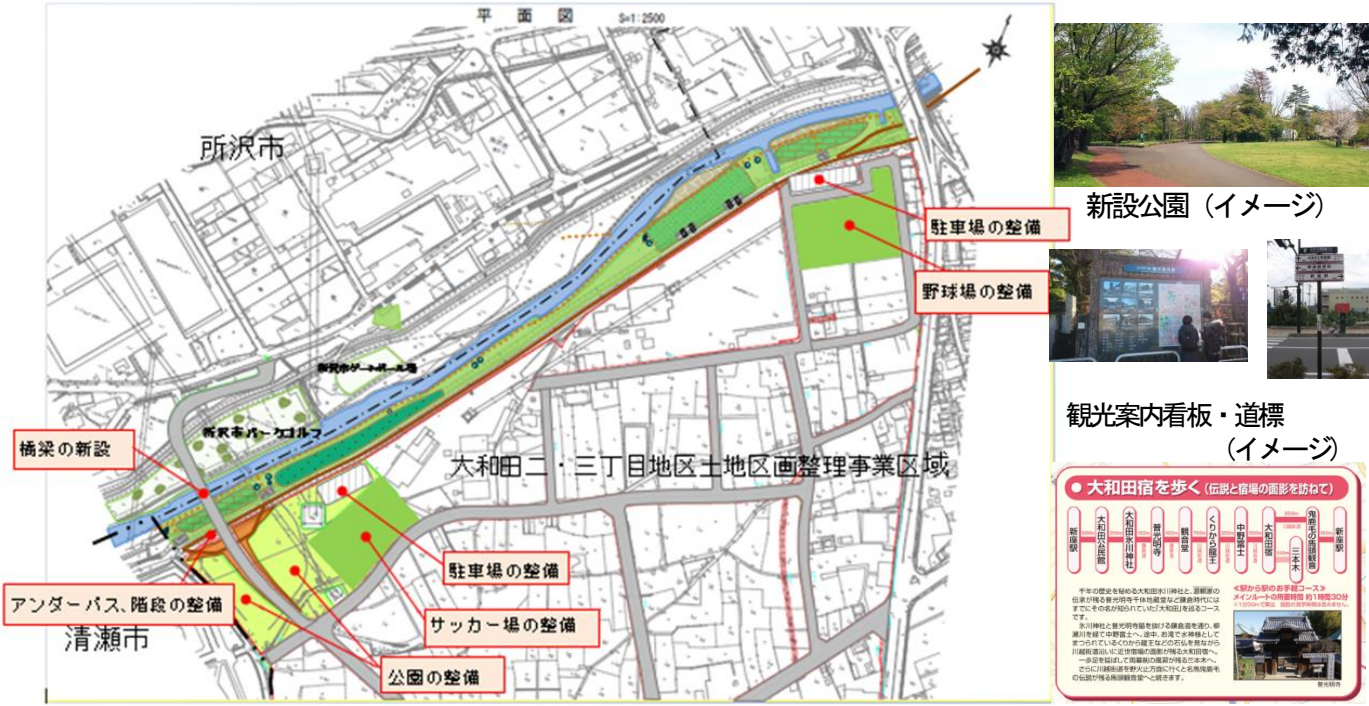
平面図 S=1:2500

所沢市

駐車場の整備

野球場の整備

新座市ゲートボール場

新座市パークゴルフ

橋梁の新設

大和田二・三丁目地区土地区画整理事業区域

駐車場の整備

アンダーパス、階段の整備

サッカー場の整備

清瀬市

公園の整備

新設公園（イメージ）

観光案内看板・道標
（イメージ）

大和田宿を歩く（伝説と宿場の面影を訪ねて）

新座駅
大和田公民館
大和田氷川神社
普光明寺
観音堂
くりから龍王
中野富士
大和田宿
三本木
鬼鹿毛の馬頭観音
新座駅

千年の歴史を秘める大和田氷川神社と、源頼家の伝承の残る普光明寺千体地蔵堂など鎌倉時代にはすでにその名が知られていた「大和田」を巡るコースです。
氷川神社と普光明寺脇を抜ける鎌倉道を通り、柳瀬川を経て中野富士へ。途中、お滝で水神様としてまつられているくりから龍王などの石仏を見ながら川越街道沿いに近世宿場の面影が残る大和田宿へ。一歩足を踏みしめて周囲形の風景が残る三本木へ。さらに川越街道を新大宮方面に行くと名馬鬼鹿毛の伝説が残る馬頭観音堂へと続きます。

＜駅から駅のお手軽コース＞
メインルートの所要時間 約1時間30分

普光明寺